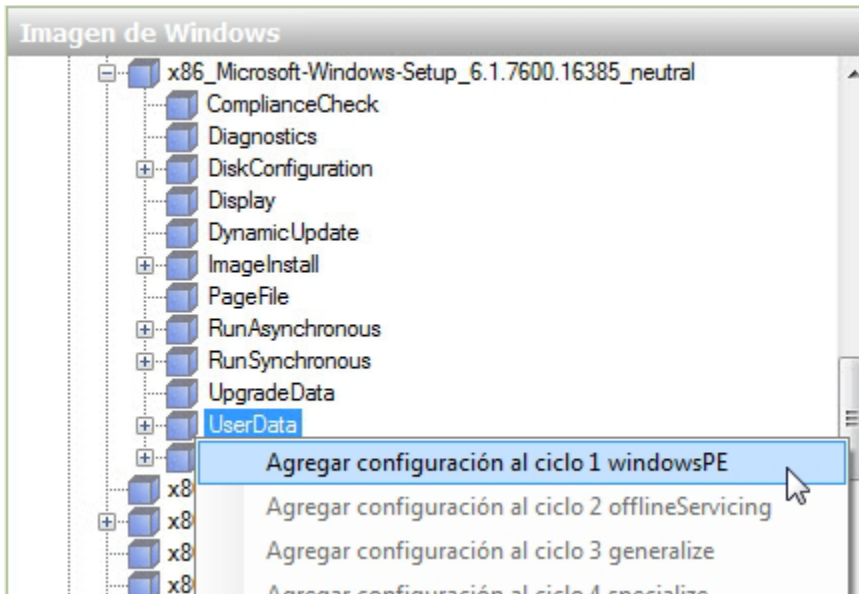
Imagen de Windows

x86_Microsoft-Windows-Setup_6.1.7600.16385_neutral
ComplianceCheck
Diagnostics
DiskConfiguration
Display
DynamicUpdate
ImageInstall
PageFile
RunAsynchronous
RunSynchronous
UpgradeData
UserData
x8
x8
x8
x8

Agregar configuración al ciclo 1 windowsPE
Agregar configuración al ciclo 2 offlineServicing
Agregar configuración al ciclo 3 generalize
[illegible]